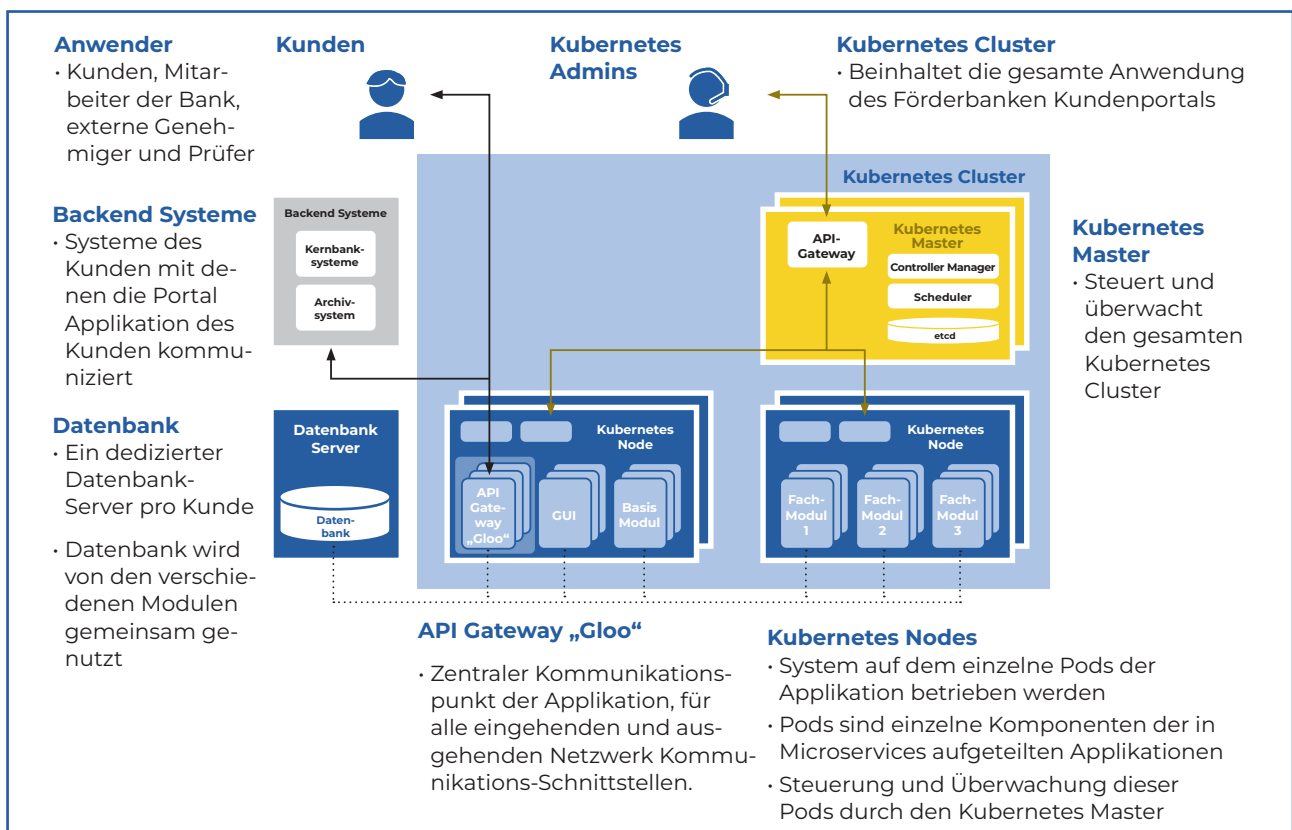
Anwender
• Kunden, Mitarbeiter der Bank, externe Genehmiger und Prüfer

Kunden

Kubernetes Admins

Kubernetes Cluster
• Beinhaltet die gesamte Anwendung des Förderbanken Kundenportals

Backend Systeme
• Systeme des Kunden mit denen die Portal Applikation des Kunden kommuniziert

Datenbank
• Ein dedizierter Datenbank-Server pro Kunde
• Datenbank wird von den verschiedenen Modulen gemeinsam genutzt

Backend Systeme
Kernbanksysteme
Archivsystem

Kubernetes Cluster
API-Gateway
Kubernetes Master
Controller Manager
Scheduler
etcd

Kubernetes Master
• Steuert und überwacht den gesamten Kubernetes Cluster

Datenbank Server
Datenbank

Kubernetes Node
API Gateway „Gloo"
GUI
Basis Modul

Kubernetes Node
Fach-Modul 1
Fach-Modul 2
Fach-Modul 3

API Gateway „Gloo"
• Zentraler Kommunikationspunkt der Applikation, für alle eingehenden und ausgehenden Netzwerk Kommunikations-Schnittstellen.

Kubernetes Nodes
• System auf dem einzelne Pods der Applikation betrieben werden
• Pods sind einzelne Komponenten der in Microservices aufgeteilten Applikationen
• Steuerung und Überwachung dieser Pods durch den Kubernetes Master